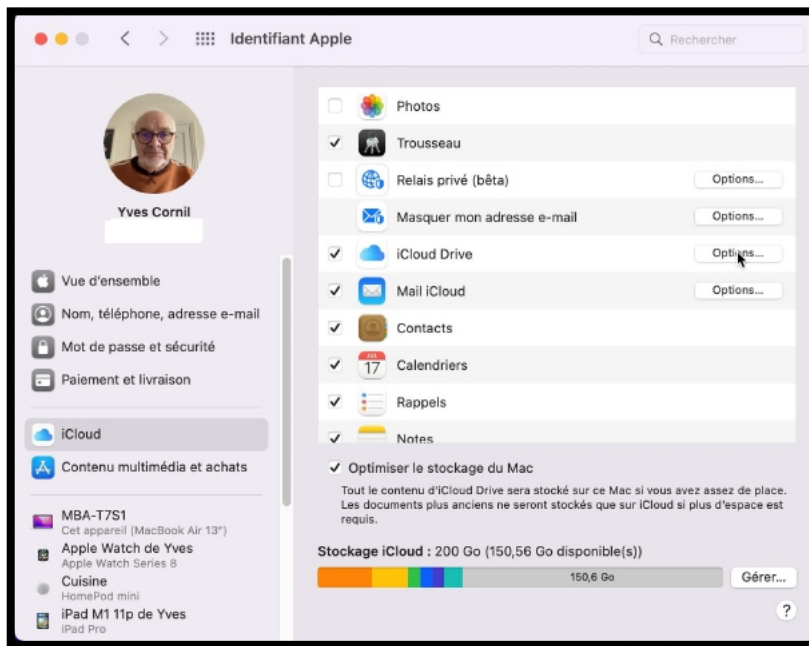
Identifiant Apple

Rechercher

Yves Cornil

Vue d'ensemble
Nom, téléphone, adresse e-mail
Mot de passe et sécurité
Paiement et livraison
iCloud
Contenu multimédia et achats

MBA-T7S1
Cet appareil (MacBook Air 13")
Apple Watch de Yves
Apple Watch Series 8
Cuisine
HomePod mini
iPad M1 11p de Yves
iPad Pro

Photos
Trousseau
Relais privé (bêta) Options...
Masquer mon adresse e-mail Options...
iCloud Drive Options...
Mail iCloud Options...
Contacts
JUL
17
Calendriers
Rappels
Notes

Optimiser le stockage du Mac
Tout le contenu d'iCloud Drive sera stocké sur ce Mac si vous avez assez de place. Les documents plus anciens ne seront stockés que sur iCloud si plus d'espace est requis.

Stockage iCloud : 200 Go (150,56 Go disponible(s))
150,6 Go
Gérer...
?